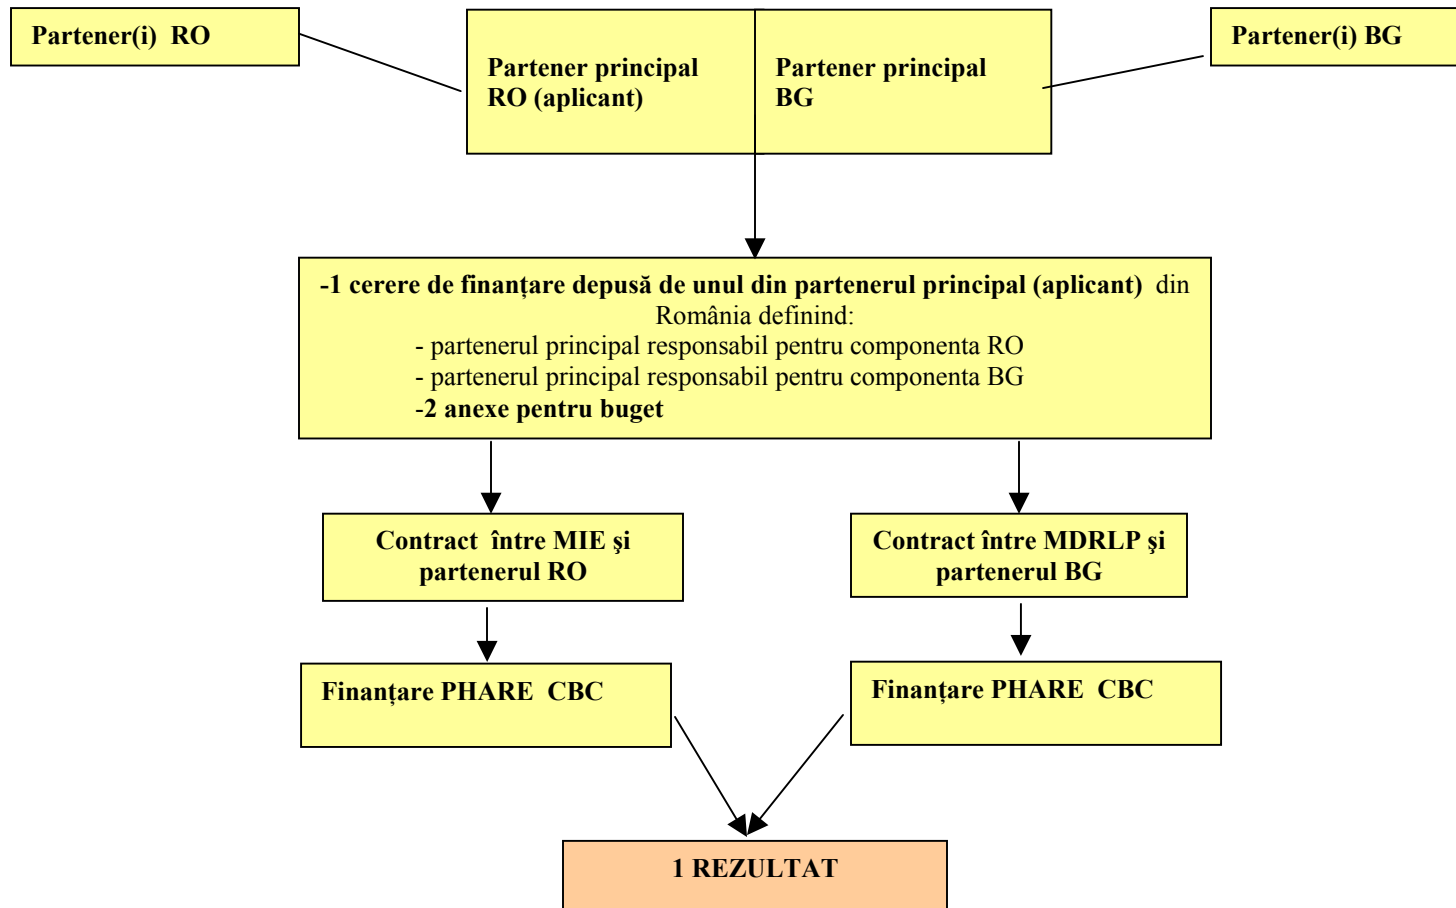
Partener(i) RO

Partener principal RO (aplicant)

Partener principal BG

Partener(i) BG

-1 cerere de finanţare depusă de unul din partenerul principal (aplicant) din România definind:
- partenerul principal responsabil pentru componenta RO
- partenerul principal responsabil pentru componenta BG
-2 anexe pentru buget

Contract între MIE şi partenerul RO

Contract între MDRLP şi partenerul BG

Finanţare PHARE CBC

Finanţare PHARE CBC

1 REZULTAT